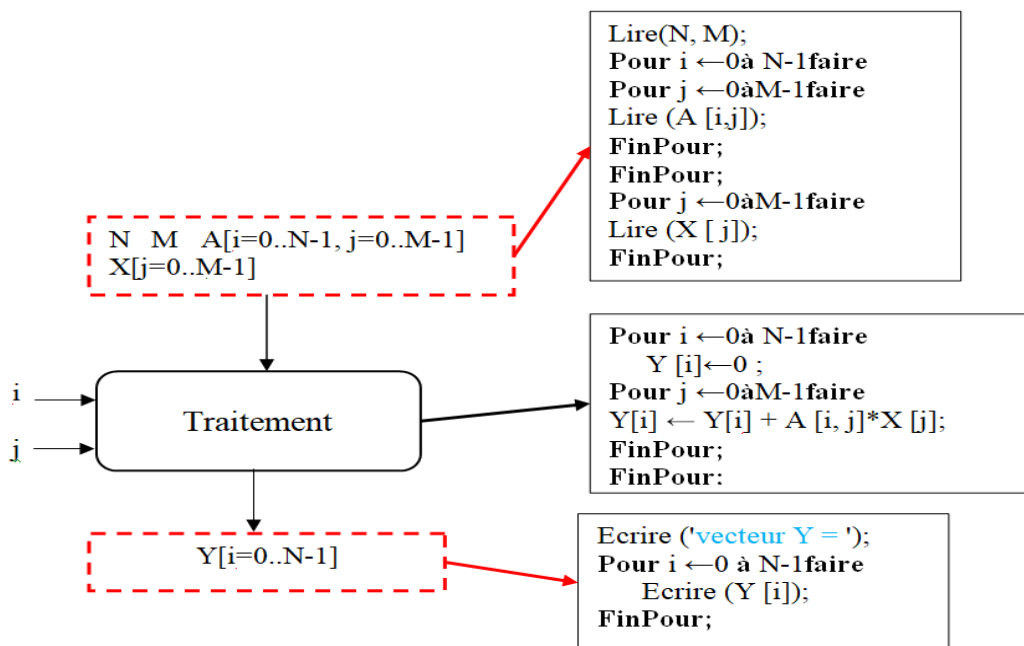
Lire(N, M);
Pour i ⟵0à N-1faire
Pour j ⟵0àM-1faire
Lire (A [i,j]);
FinPour;
FinPour;
Pour j ⟵0àM-1faire
Lire (X [ j]);
FinPour;

N M A[i=0..N-1, j=0..M-1]
X[j=0..M-1]

i
j

Traitement

Pour i ⟵0à N-1faire
Y [i]⟵0 ;
Pour j ⟵0àM-1faire
Y[i] ⟵ Y[i] + A [i, j]*X [j];
FinPour;
FinPour:

Y[i=0..N-1]

Ecrire ('vecteur Y = ');
Pour i ⟵0 à N-1faire
Ecrire (Y [i]);
FinPour;